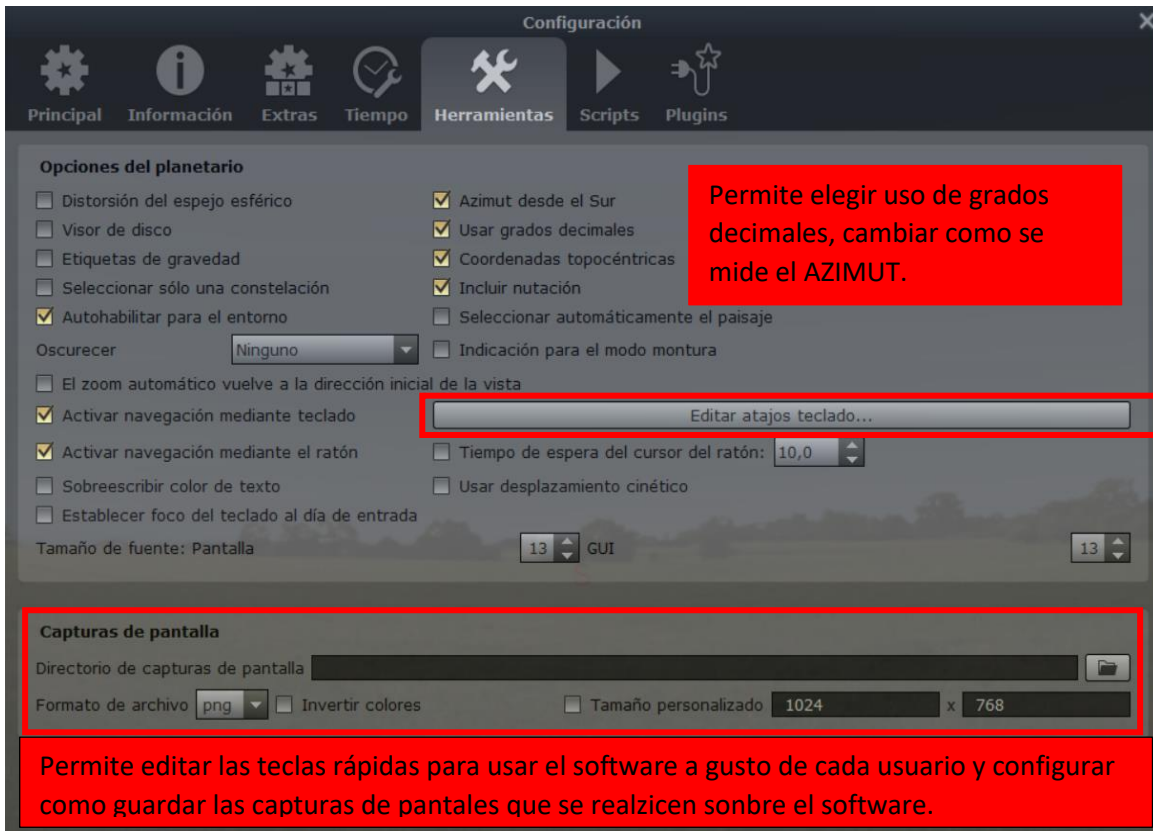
Configuración

Principal Información Extras Tiempo Herramientas Scripts Plugins

Opciones del planetario

Distorsión del espejo esférico
Visor de disco
Etiquetas de gravedad
Seleccionar sólo una constelación
Autohabilitar para el entorno
Oscurecer Ninguno

Azimut desde el Sur
Usar grados decimales
Coordenadas topocéntricas
Incluir nutación
Seleccionar automáticamente el paisaje
Indicación para el modo montura

Permite elegir uso de grados decimales, cambiar como se mide el AZIMUT.

El zoom automático vuelve a la dirección inicial de la vista
Activar navegación mediante teclado
Editar atajos teclado...
Activar navegación mediante el ratón
Tiempo de espera del cursor del ratón: 10,0
Sobreescribir color de texto
Usar desplazamiento cinético
Establecer foco del teclado al día de entrada
Tamaño de fuente: Pantalla 13 GUI 13

Capturas de pantalla
Directorio de capturas de pantalla
Formato de archivo png Invertir colores
Tamaño personalizado 1024 x 768

Permite editar las teclas rápidas para usar el software a gusto de cada usuario y configurar como guardar las capturas de pantales que se realzicen sonbre el software.